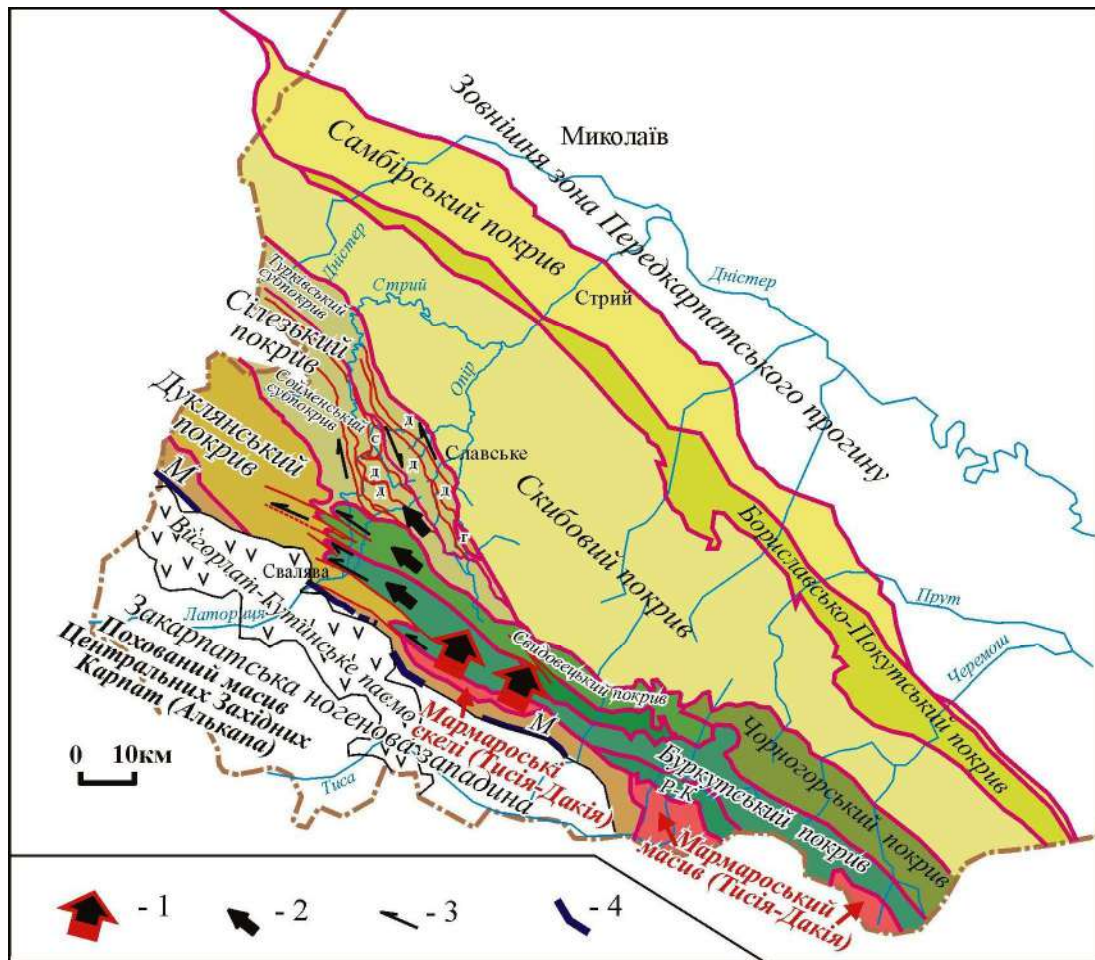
Миколаїв
Зовнішня зона Передкарпатського прогину
Самбірський покрив
Дністер
Турківський субпокрив
Стрий
Стрий
Дністер
Сілезький покрив
Опір
Сойменський субпокрив
Дуклянський покрив
Д
С
Д
Д
Д
Д
Д
Славське
Скибовий покрив
Бориславсько-Покутський покрив
М
Г
Вигорлат-Гутинське пасмо
Свалява
Прут
Латориця
Закарпатська неогенова западина
Свидовецький покрив
Черемош
Похований масив Центральних Західних Карпат (Алькапа)
Мармароські скелі (Тисія-Дакія)
М
Чорногорський покрив
0 10км
Тиса
Р-К
Буркутський покрив
Мармароський масив (Тисія-Дакія)
- 1
- 2
- 3
- 4